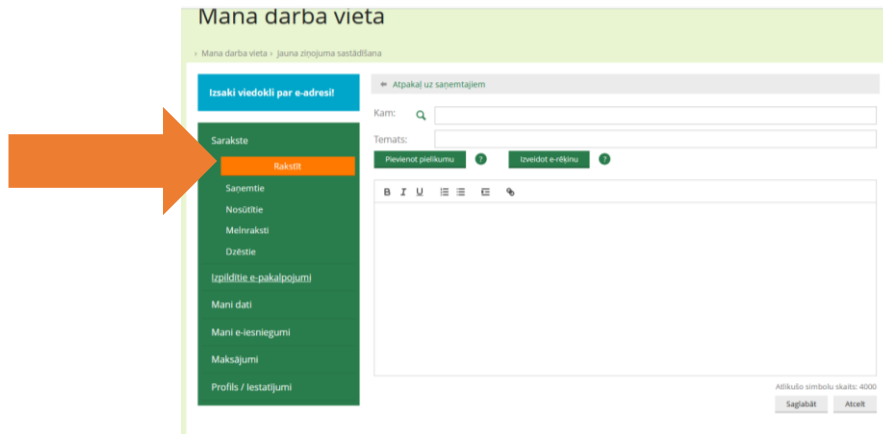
Mana darba vieta

› Mana darba vieta › Jauna ziņojuma sastādīšana

Izsaki viedokli par e-adresi!

Sarakste

Rakstīt

Saņemtie

Nosūtītie

Melnraksti

Dzēstie

Izpildītie e-pakalpojumi

Mani dati

Mani e-iesniegumi

Maksājumi

Profils / Iestatījumi

← Atpakaļ uz saņemtajiem

Kam:

Temats:

Pievienot pielikumu ?

Izveidot e-rēķinu ?

B I U

Atlikušo simbolu skaits: 4000

Saglabāt

Atcelt